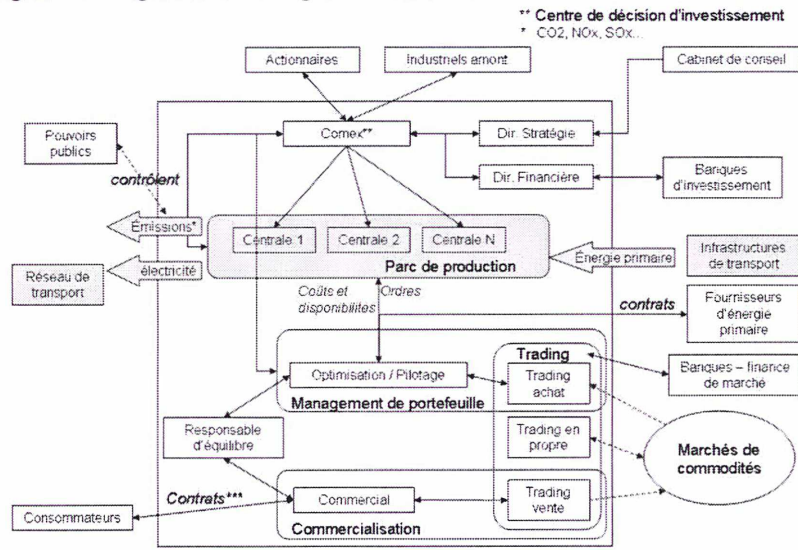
** Centre de décision d'investissement
* CO2, NOx, SOx...

Actionnaires

Industriels amont

Cabinet de conseil

Pouvoirs publics

Comex**

Dir. Stratégie

contrôlent

Dir. Financière

Banques d'investissement

Émissions*

Centrale 1

Centrale 2

Centrale N

Infrastructures de transport

électricité

Parc de production

Énergie primaire

Réseau de transport

Coûts et disponibilités

Ordres

contrats

Fournisseurs d'énergie primaire

Trading

Optimisation / Pilotage

Trading achat

Banques – finance de marché

Management de portefeuille

Responsable d'équilibre

Trading en propre

Marchés de commodités

Contrats***

Commercial

Trading vente

Consommateurs

Commercialisation